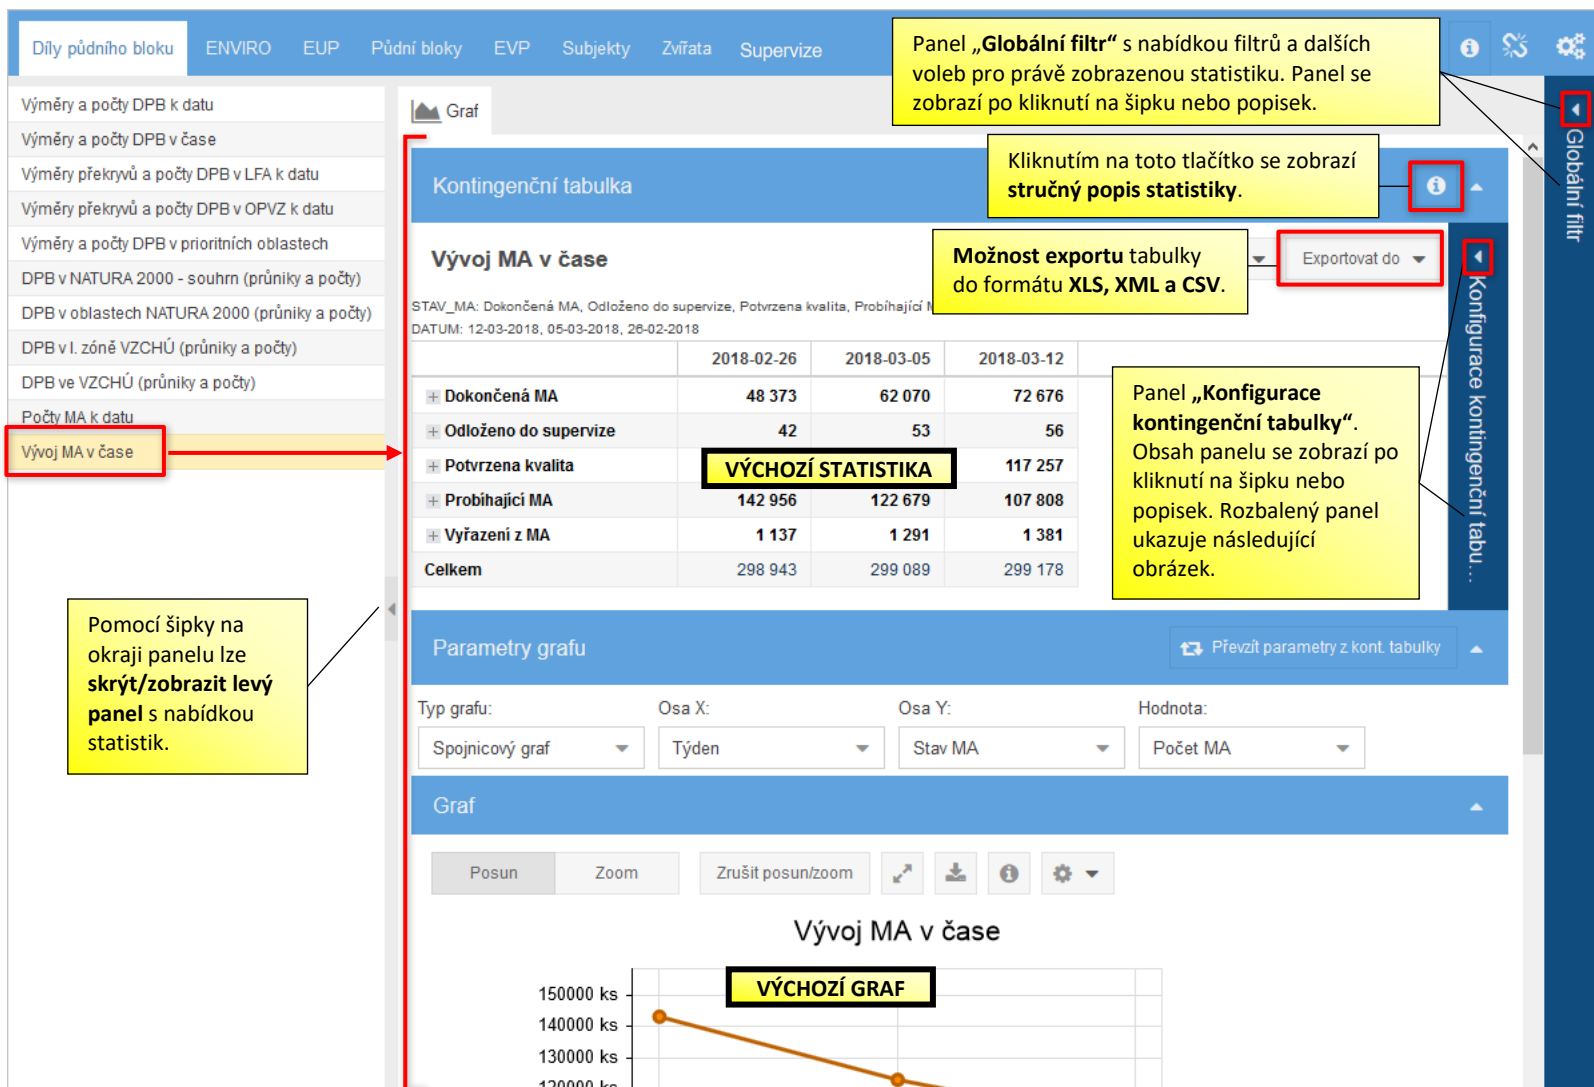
Díly půdního bloku ENVIRO EUP Půdní bloky EVP Subjekty Zvířata Supervize

Panel „Globální filtr“ s nabídkou filtrů a dalších voleb pro právě zobrazenou statistiku. Panel se zobrazí po kliknutí na šipku nebo popisek.

Globální filtr

Výměry a počty DPB k datu
Výměry a počty DPB v čase
Výměry překryvů a počty DPB v LFA k datu
Výměry překryvů a počty DPB v OPVZ k datu
Výměry a počty DPB v prioritních oblastech
DPB v NATURA 2000 - souhrn (průniky a počty)
DPB v oblastech NATURA 2000 (průniky a počty)
DPB v I. zóně VZCHÚ (průniky a počty)
DPB ve VZCHÚ (průniky a počty)
Počty MA k datu
Vývoj MA v čase

Graf

Kontingenční tabulka

Kliknutím na toto tlačítko se zobrazí stručný popis statistiky.

Vývoj MA v čase

Možnost exportu tabulky do formátu XLS, XML a CSV.

Exportovat do

STAV_MA: Dokončená MA, Odloženo do supervize, Potvrzena kvalita, Probíhající M
DATUM: 12-03-2018, 05-03-2018, 26-02-2018

| | 2018-02-26 | 2018-03-05 | 2018-03-12 |
|---|---|---|---|
| Dokončená MA | 48 373 | 62 070 | 72 676 |
| Odloženo do supervize | 42 | 53 | 56 |
| Potvrzena kvalita | | | 117 257 |
| Probíhající MA | 142 956 | 122 679 | 107 808 |
| Vyřazení z MA | 1 137 | 1 291 | 1 381 |
| Celkem | 298 943 | 299 089 | 299 178 |

VÝCHOZÍ STATISTIKA

Panel „Konfigurace kontingenční tabulky“. Obsah panelu se zobrazí po kliknutí na šipku nebo popisek. Rozbalený panel ukazuje následující obrázek.

Konfigurace kontingenční tabu...

Pomocí šipky na okraji panelu lze skrýt/zobrazit levý panel s nabídkou statistik.

Parametry grafu

Převzít parametry z kont. tabulky

Typ grafu: Spojnicový graf
Osa X: Týden
Osa Y: Stav MA
Hodnota: Počet MA

Graf

Posun Zoom Zrušit posun/zoom

Vývoj MA v čase

VÝCHOZÍ GRAF

150000 ks
140000 ks
130000 ks
120000 ks